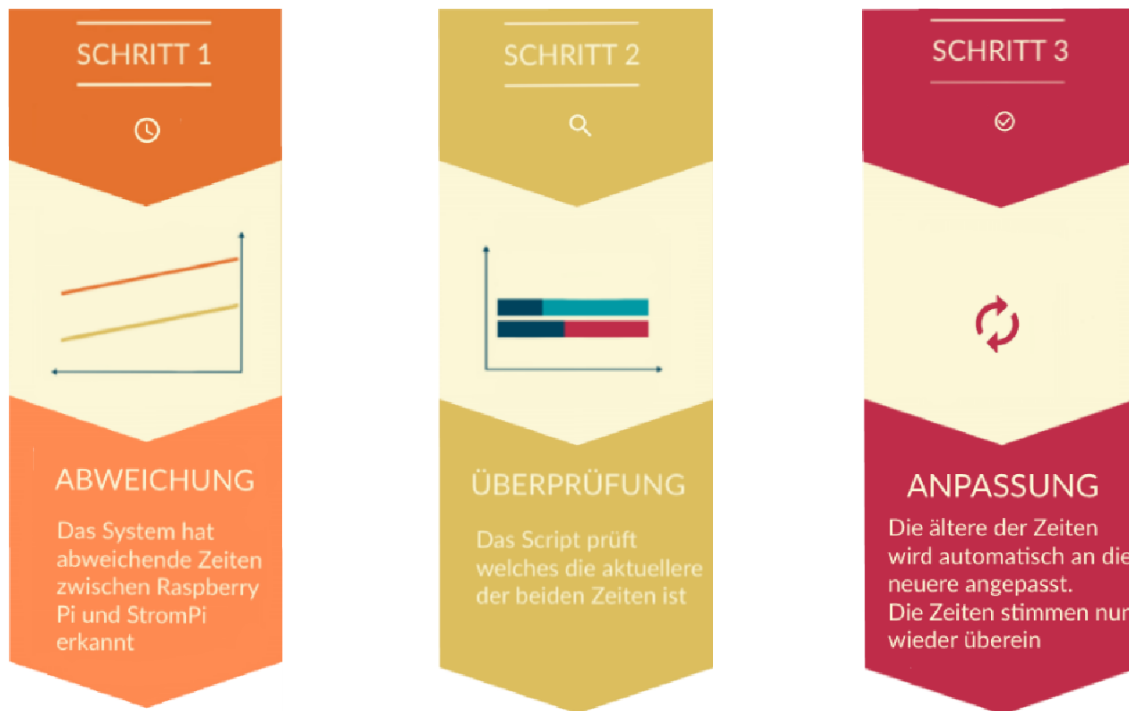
SCHRITT 1

ABWEICHUNG

Das System hat abweichende Zeiten zwischen Raspberry Pi und StromPi erkannt

SCHRITT 2

ÜBERPRÜFUNG

Das Script prüft welches die aktuellere der beiden Zeiten ist

SCHRITT 3

ANPASSUNG

Die ältere der Zeiten wird automatisch an die neuere angepasst.
Die Zeiten stimmen nun wieder überein